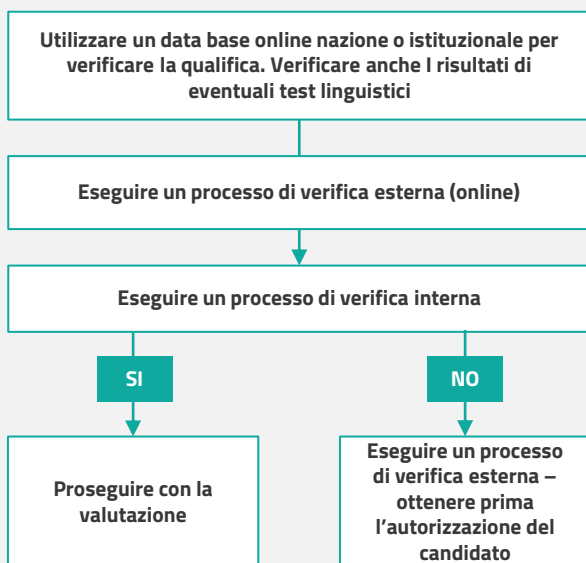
Utilizzare un data base online nazione o istituzionale per verificare la qualifica. Verificare anche I risultati di eventuali test linguistici

Eseguire un processo di verifica esterna (online)

Eseguire un processo di verifica interna

SI

NO

Proseguire con la valutazione

Eseguire un processo di verifica esterna – ottenere prima l'autorizzazione del candidato